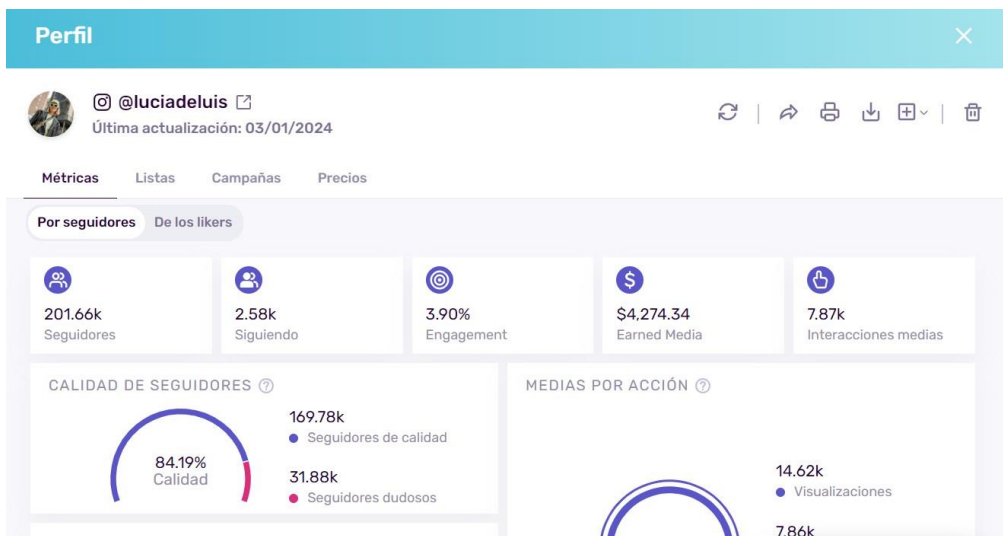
Perfil

@luciadeluis
Última actualización: 03/01/2024

Métricas Listas Campañas Precios

Por seguidores De los likers

201.66k
Seguidores

2.58k
Siguiendo

3.90%
Engagement

$4,274.34
Earned Media

7.87k
Interacciones medias

CALIDAD DE SEGUIDORES

84.19%
Calidad

169.78k
Seguidores de calidad

31.88k
Seguidores dudosos

MEDIAS POR ACCIÓN

14.62k
Visualizaciones

7.86k